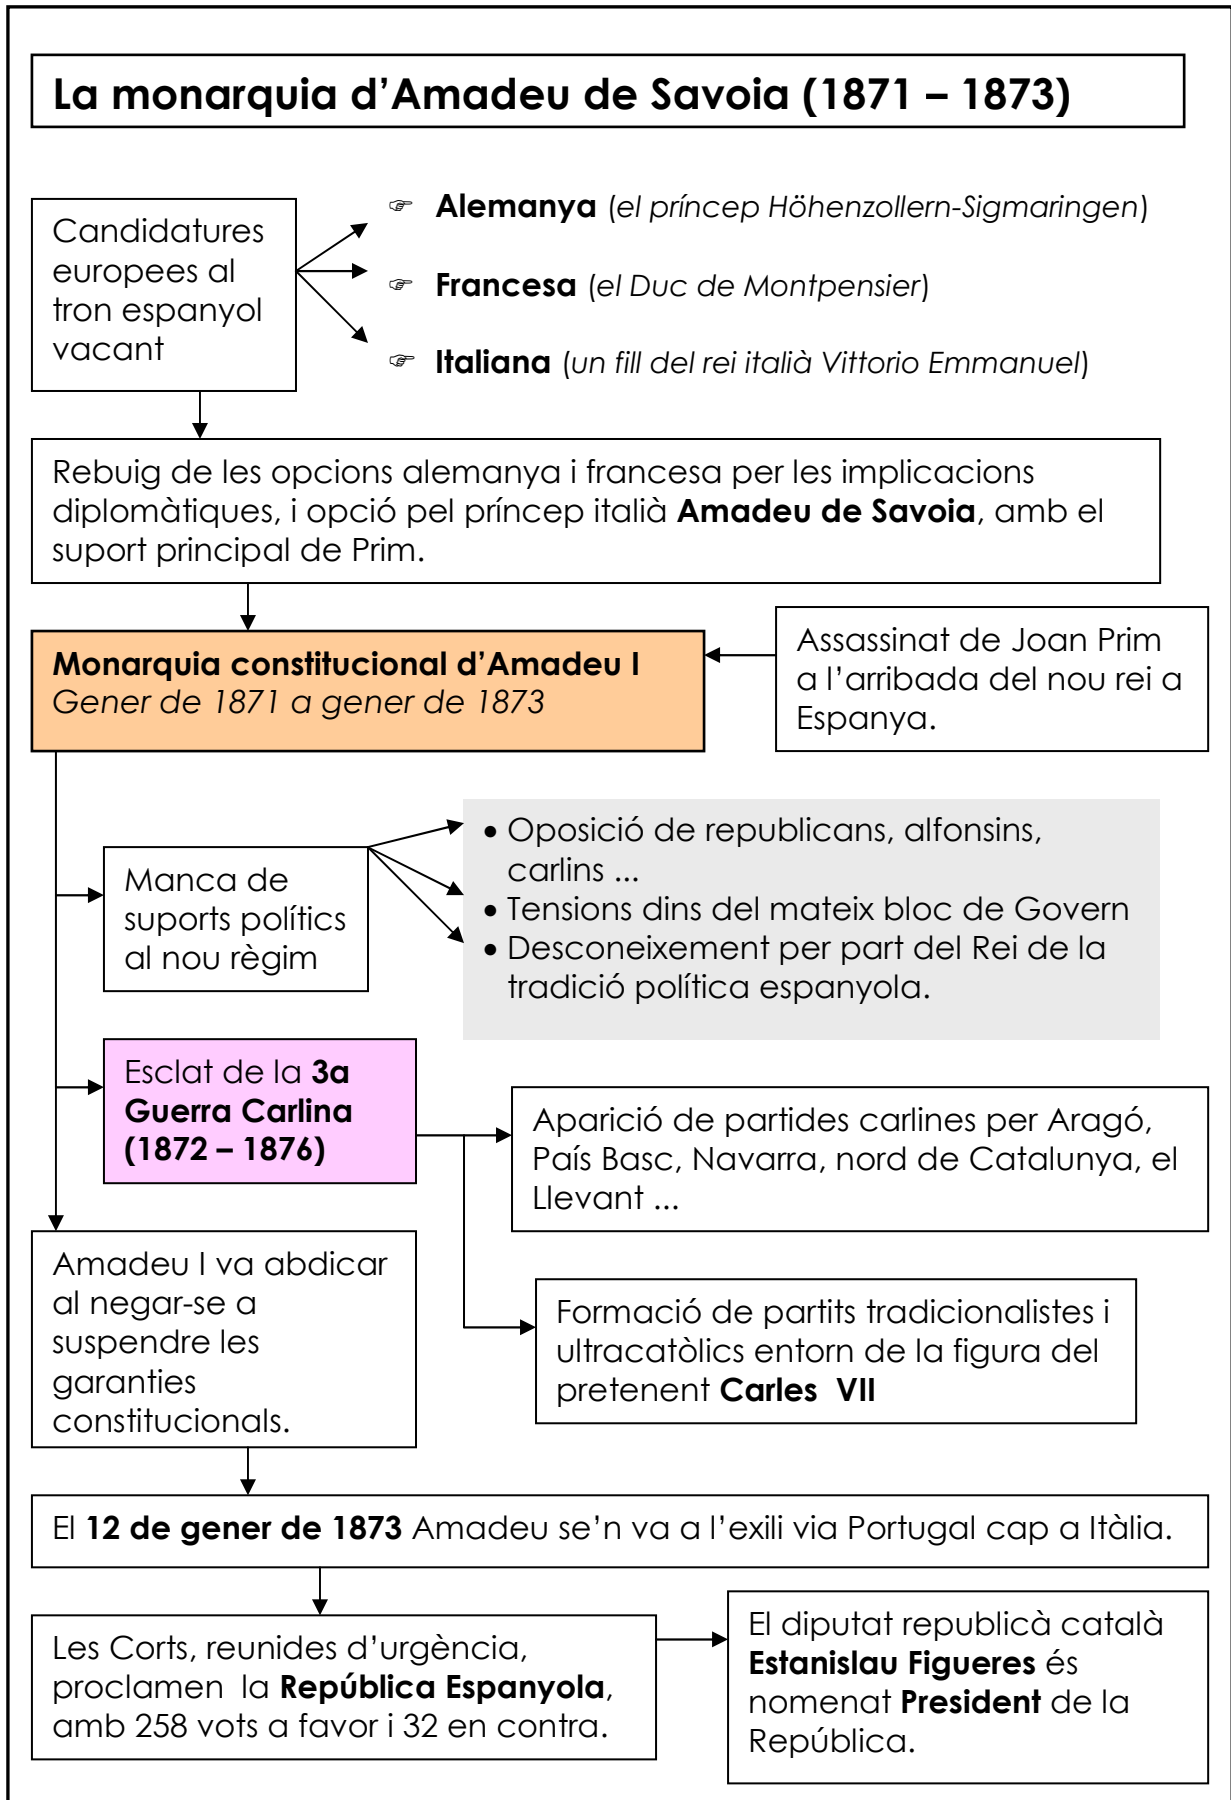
La monarquia d'Amadeu de Savoia (1871 – 1873)

Candidatures europees al tron espanyol vacant

☞ **Alemanya** (*el príncep Höhenzollern-Sigmaringen*)

☞ **Francesa** (*el Duc de Montpensier*)

☞ **Italiana** (*un fill del rei italià Vittorio Emmanuel*)

Rebuig de les opcions alemanya i francesa per les implicacions diplomàtiques, i opció pel príncep italià **Amadeu de Savoia**, amb el suport principal de Prim.

**Monarquia constitucional d'Amadeu I**
*Gener de 1871 a gener de 1873*

Assassinat de Joan Prim a l'arribada del nou rei a Espanya.

Manca de suports polítics al nou règim

• Oposició de republicans, alfonsins, carlins ...
• Tensions dins del mateix bloc de Govern
• Desconeixement per part del Rei de la tradició política espanyola.

Esclat de la **3a Guerra Carlina (1872 – 1876)**

Aparició de partides carlines per Aragó, País Basc, Navarra, nord de Catalunya, el Llevant ...

Amadeu I va abdicar al negar-se a suspendre les garanties constitucionals.

Formació de partits tradicionalistes i ultracatòlics entorn de la figura del pretenent **Carles VII**

El **12 de gener de 1873** Amadeu se'n va a l'exili via Portugal cap a Itàlia.

Les Corts, reunides d'urgència, proclamen la **República Espanyola**, amb 258 vots a favor i 32 en contra.

El diputat republicà català **Estanislau Figueres** és nomenat **President** de la República.